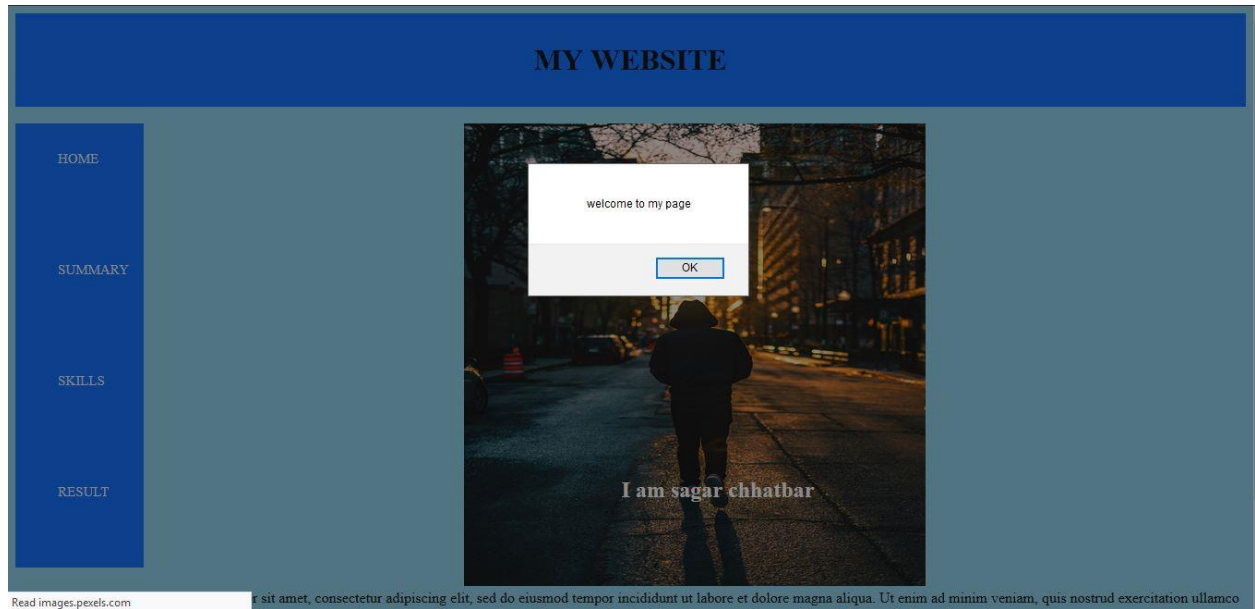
MY WEBSITE

HOME

SUMMARY

SKILLS

RESULT

welcome to my page

OK

I am sagar chhatbar

Read images.pexels.com

r sit amet, consectetur adipiscing elit, sed do eiusmod tempor incididunt ut labore et dolore magna aliqua. Ut enim ad minim veniam, quis nostrud exercitation ullamco